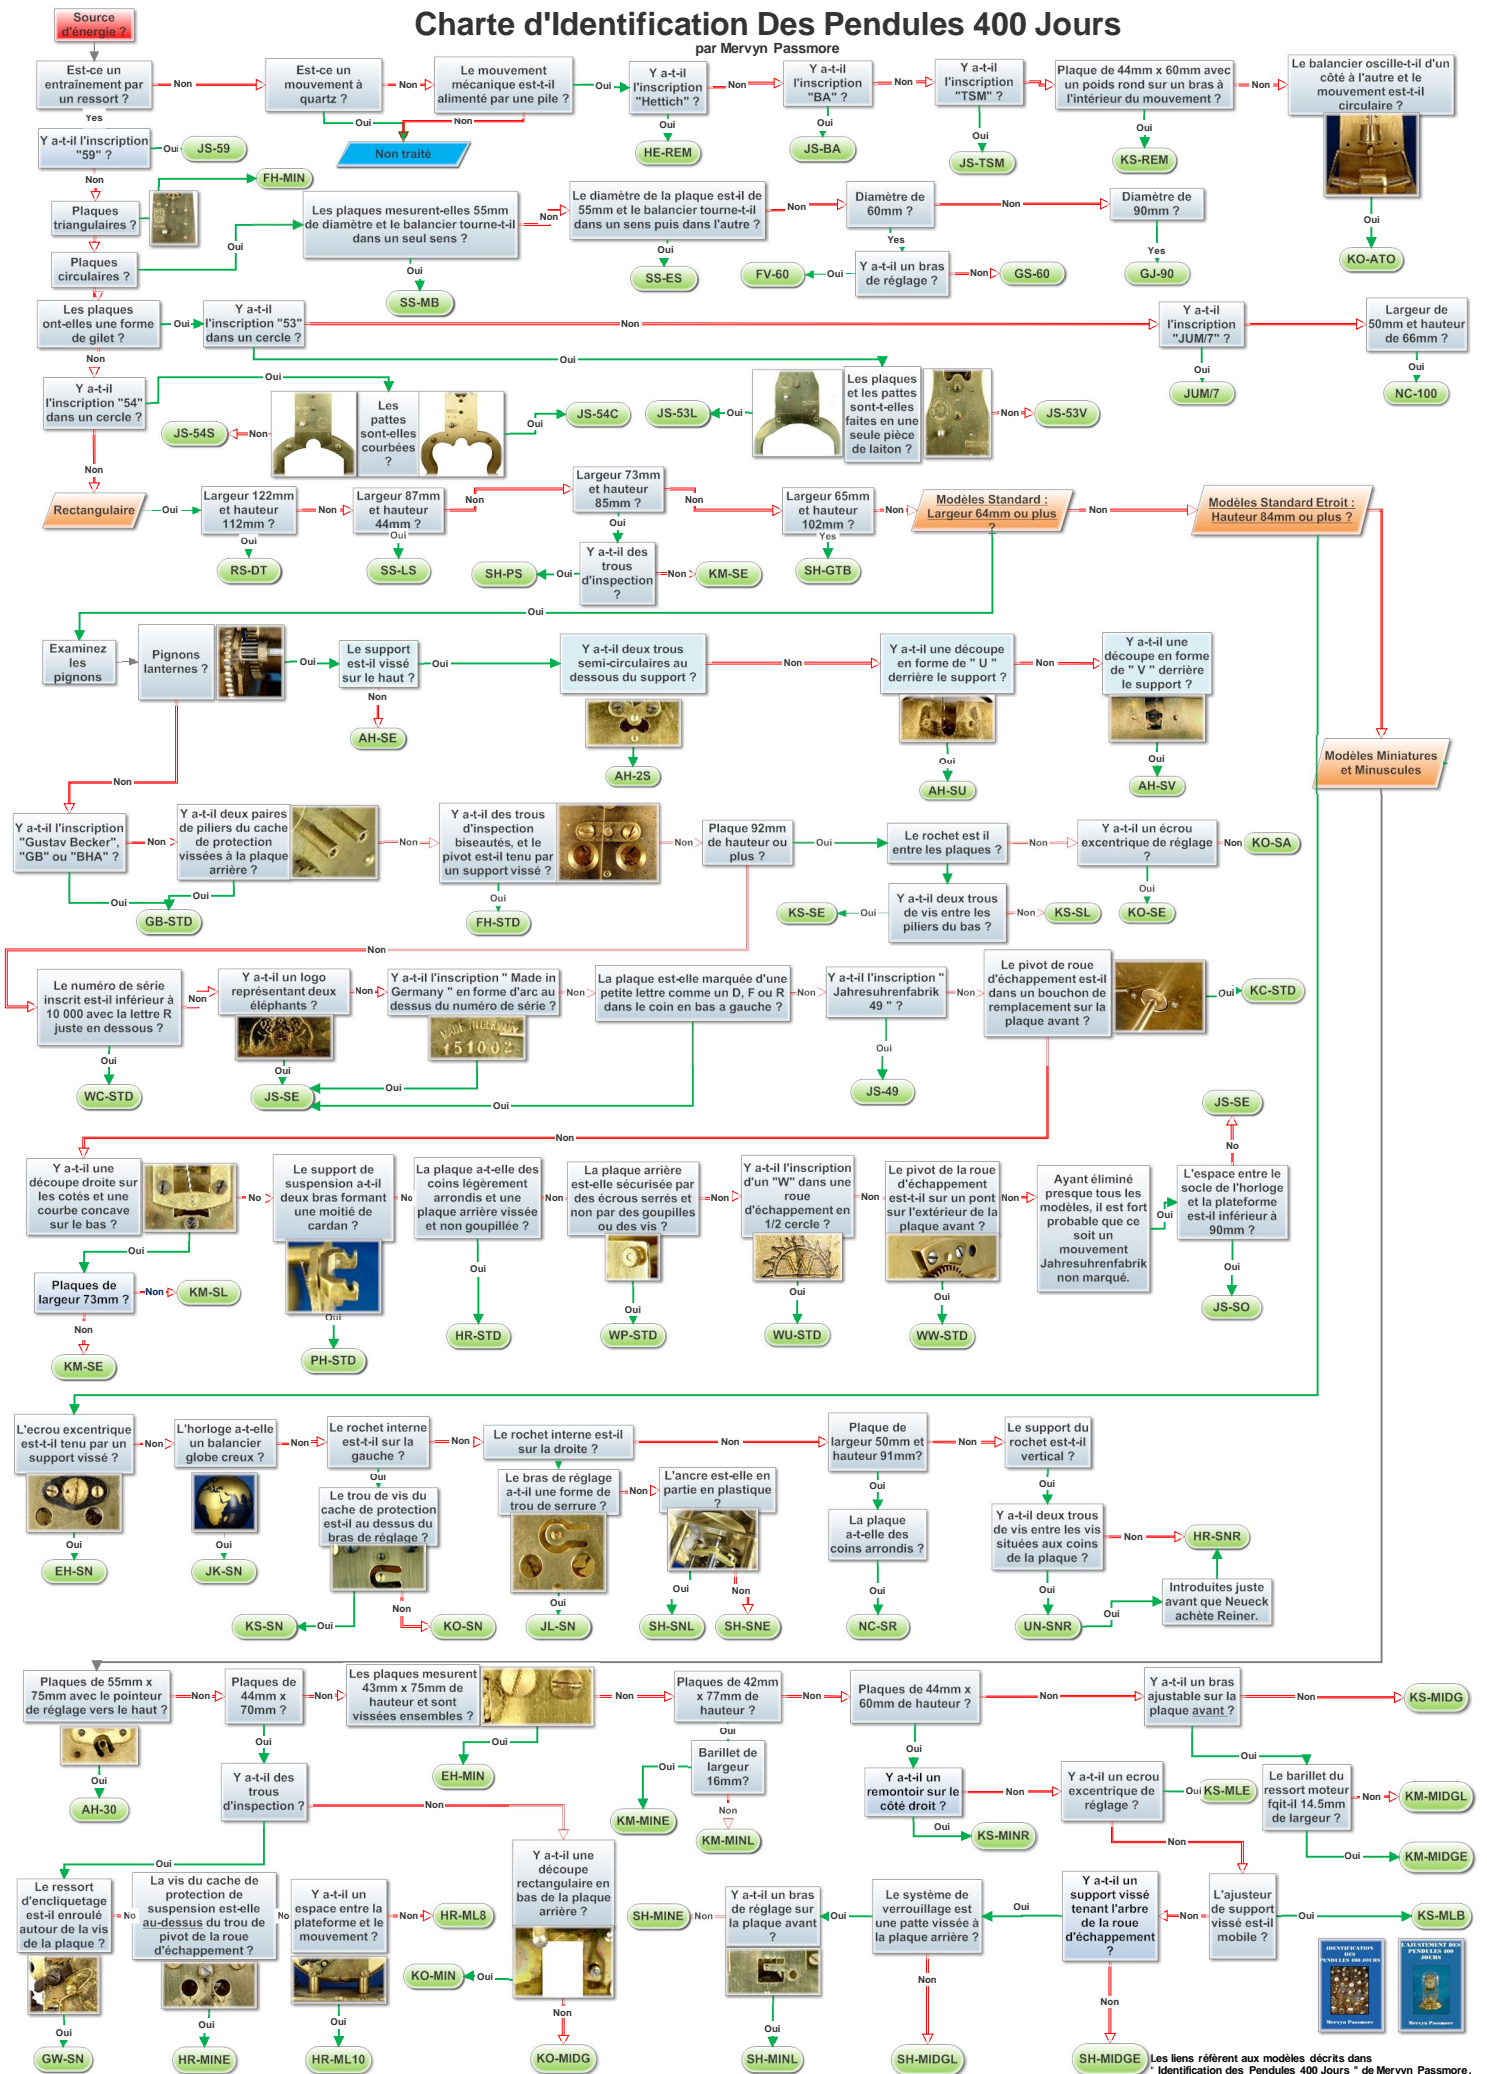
Source d'énergie ?

Charte d'Identification Des Pendules 400 Jours
par Mervyn Passmore

Est-ce un entraînement par un ressort ?
Non
Est-ce un mouvement à quartz ?
Non
Le mouvement mécanique est-t-il alimenté par une pile ?
Oui
Non
Non traité
Yes
Y a-t-il l'inscription "Hettich" ?
Non
Oui
HE-REM
Y a-t-il l'inscription "BA" ?
Non
Oui
JS-BA
Y a-t-il l'inscription "TSM" ?
Oui
JS-TSM
Plaque de 44mm x 60mm avec un poids rond sur un bras à l'intérieur du mouvement ?
Non
Oui
KS-REM
Le balancier oscille-t-il d'un côté à l'autre et le mouvement est-t-il circulaire ?
Oui
KO-ATO

Y a-t-il l'inscription "59" ?
Oui
JS-59
Non
FH-MIN
Plaques triangulaires ?
Plaques circulaires ?
Oui
Les plaques mesurent-elles 55mm de diamètre et le balancier tourne-t-il dans un seul sens ?
Non
Oui
SS-MB
Le diamètre de la plaque est-il de 55mm et le balancier tourne-t-il dans un sens puis dans l'autre ?
Non
Oui
SS-ES
Diamètre de 60mm ?
Non
Yes
Diamètre de 90mm ?
Yes
GJ-90
Y a-t-il un bras de réglage ?
Oui
FV-60
Non
GS-60

Les plaques ont-elles une forme de gilet ?
Oui
Y a-t-il l'inscription "53" dans un cercle ?
Non
Y a-t-il l'inscription "JUM/7" ?
Oui
JUM/7
Largeur de 50mm et hauteur de 66mm ?
Oui
NC-100
Non
Oui
Y a-t-il l'inscription "54" dans un cercle ?
Oui
Les pattes sont-elles courbées ?
Non
JS-54S
Oui
JS-54C
JS-53L
Oui
Les plaques et les pattes sont-t-elles faites en une seule pièce de laiton ?
Non
JS-53V
Non
Rectangulaire
Oui
Largeur 122mm et hauteur 112mm ?
Oui
RS-DT
Non
Largeur 87mm et hauteur 44mm ?
Oui
SS-LS
Non
Largeur 73mm et hauteur 85mm ?
Oui
Y a-t-il des trous d'inspection ?
Oui
SH-PS
Non
KM-SE
Non
Largeur 65mm et hauteur 102mm ?
Yes
SH-GTB
Non
Modèles Standard : Largeur 64mm ou plus
Non
Modèles Standard Etroit : Hauteur 84mm ou plus ?
Oui

Examinez les pignons
Pignons lanternes ?
Oui
Le support est-il vissé sur le haut ?
Oui
Non
AH-SE
Y a-t-il deux trous semi-circulaires au dessous du support ?
Non
AH-2S
Y a-t-il une découpe en forme de " U " derrière le support ?
Oui
AH-SU
Non
Y a-t-il une découpe en forme de " V " derrière le support ?
Oui
AH-SV
Modèles Miniatures et Minuscules
Non

Y a-t-il l'inscription "Gustav Becker", "GB" ou "BHA" ?
Non
Y a-t-il deux paires de piliers du cache de protection vissées à la plaque arrière ?
Oui
Oui
GB-STD
Non
Y a-t-il des trous d'inspection biseautés, et le pivot est-il tenu par un support vissé ?
Oui
FH-STD
Non
Plaque 92mm de hauteur ou plus ?
Oui
Le rochet est il entre les plaques ?
Non
Y a-t-il un écrou excentrique de réglage ?
Non
KO-SA
Oui
KO-SE
Y a-t-il deux trous de vis entre les piliers du bas ?
Oui
KS-SE
Non
KS-SL
Non

Le numéro de série inscrit est-il inférieur à 10 000 avec la lettre R juste en dessous ?
Oui
WC-STD
Non
Y a-t-il un logo représentant deux éléphants ?
Oui
JS-SE
Non
Y a-t-il l'inscription " Made in Germany " en forme d'arc au dessus du numéro de série ?
Oui
Non
La plaque est-elle marquée d'une petite lettre comme un D, F ou R dans le coin en bas a gauche ?
Oui
Non
Y a-t-il l'inscription " Jahresuhrenfabrik 49 " ?
Oui
JS-49
Non
Le pivot de roue d'échappement est-il dans un bouchon de remplacement sur la plaque avant ?
Oui
KC-STD
Non

Y a-t-il une découpe droite sur les cotés et une courbe concave sur le bas ?
Non
Oui
Plaques de largeur 73mm ?
Non
KM-SL
Non
KM-SE
Le support de suspension a-t-il deux bras formant une moitié de cardan ?
Oui
PH-STD
No
La plaque a-t-elle des coins légèrement arrondis et une plaque arrière vissée et non goupillée ?
Oui
HR-STD
Non
La plaque arrière est-elle sécurisée par des écrous serrés et non par des goupilles ou des vis ?
Oui
WP-STD
Non
Y a-t-il l'inscription d'un "W" dans une roue d'échappement en 1/2 cercle ?
Oui
WU-STD
Non
Le pivot de la roue d'échappement est-t-il sur un pont sur l'extérieur de la plaque avant ?
Oui
WW-STD
Non
Ayant éliminé presque tous les modèles, il est fort probable que ce soit un mouvement Jahresuhrenfabrik non marqué.
Oui
L'espace entre le socle de l'horloge et la plateforme est-il inférieur à 90mm ?
No
JS-SE
Oui
JS-SO

L'ecrou excentrique est-il tenu par un support vissé ?
Oui
EH-SN
Non
L'horloge a-t-elle un balancier globe creux ?
Oui
JK-SN
Non
Le rochet interne est-il sur la gauche ?
Oui
Le trou de vis du cache de protection est-il au dessus du bras de réglage ?
Oui
KS-SN
Non
KO-SN
Non
Le rochet interne est-il sur la droite ?
Le bras de réglage a-t-il une forme de trou de serrure ?
Oui
JL-SN
Non
L'ancre est-elle en plastique ?
Oui
SH-SNL
Non
SH-SNE
Non
Plaque de largeur 50mm et hauteur 91mm?
Oui
La plaque a-t-elle des coins arrondis ?
Oui
NC-SR
Non
Le support du rochet est-t-il vertical ?
Oui
Y a-t-il deux trous de vis entre les vis situées aux coins de la plaque ?
Oui
UN-SNR
Non
HR-SNR
Introduites juste avant que Neueck achète Reiner.
Oui

Plaques de 55mm x 75mm avec le pointeur de réglage vers le haut ?
Oui
AH-30
Non
Plaques de 44mm x 70mm ?
Oui
Y a-t-il des trous d'inspection ?
Non
Les plaques mesurent 43mm x 75mm de hauteur et sont vissées ensembles ?
Oui
EH-MIN
Non
Plaques de 42mm x 77mm de hauteur ?
Oui
Barillet de largeur 16mm?
Oui
KM-MINE
Non
KM-MINL
Non
Plaques de 44mm x 60mm de hauteur ?
Oui
Y a-t-il un remontoir sur le côté droit ?
Oui
KS-MINR
Non
Y a-t-il un ecrou excentrique de réglage ?
Oui
KS-MLE
Non
Non
Y a-t-il un bras ajustable sur la plaque avant ?
Non
KS-MIDG
Oui
Le barillet du ressort moteur fqit-il 14.5mm de largeur ?
Non
KM-MIDGL
Oui
KM-MIDGE

Oui
Le ressort d'encliquetage est-il enroulé autour de la vis de la plaque ?
Oui
GW-SN
No
La vis du cache de protection de suspension est-elle au-dessus du trou de pivot de la roue d'échappement ?
Oui
HR-MINE
No
Y a-t-il un espace entre la plateforme et le mouvement ?
Oui
HR-ML10
Non
HR-ML8
KO-MIN
Oui
Y a-t-il une découpe rectangulaire en bas de la plaque arrière ?
Non
KO-MIDG
SH-MINE
Non
Y a-t-il un bras de réglage sur la plaque avant ?
Oui
SH-MINL
Oui
Le système de verrouillage est une patte vissée à la plaque arrière ?
Oui
Non
SH-MIDGL
Y a-t-il un support vissé tenant l'arbre de la roue d'échappement ?
Non
SH-MIDGE
Non
L'ajusteur de support vissé est-il mobile ?
Oui
KS-MLB

IDENTIFICATION DES PENDULES 400 JOURS
Mervyn Passmore
L'AJUSTEMENT DES PENDULES 400 JOURS
Mervyn Passmore

Les liens référent aux modèles décrits dans " Identification des Pendules 400 Jours " de Mervyn Passmore.